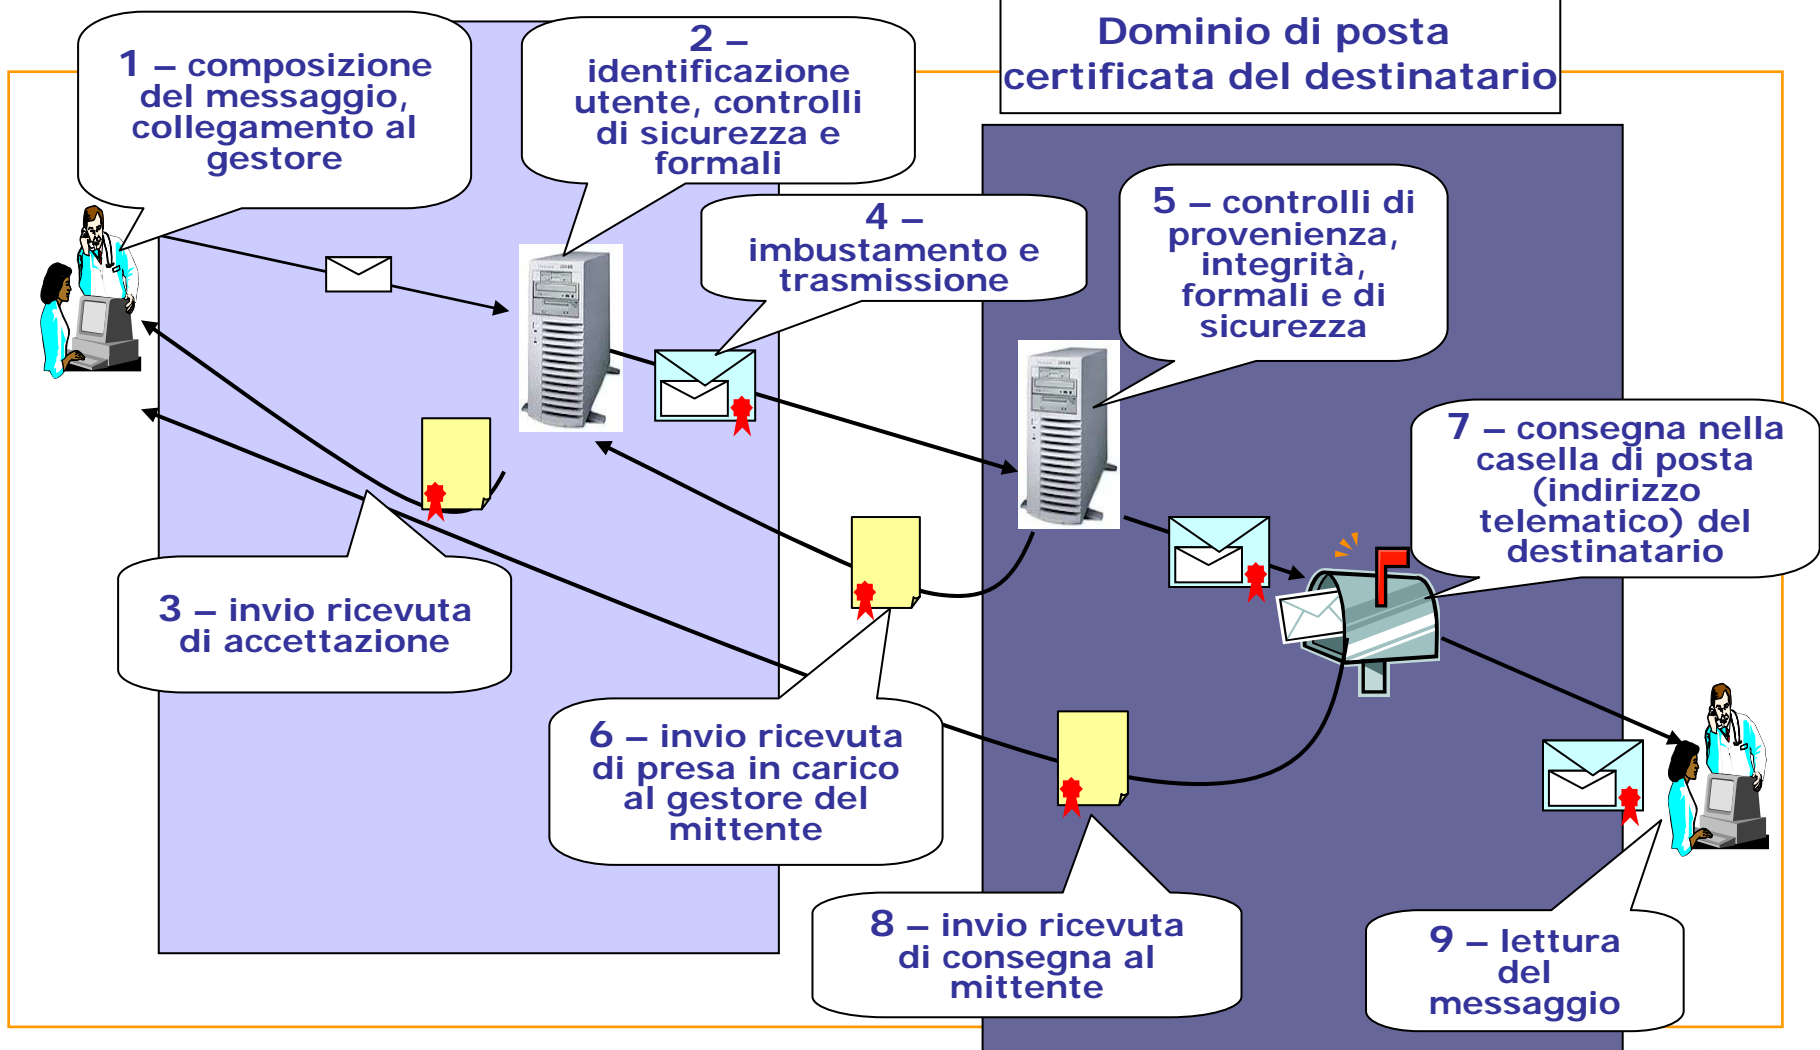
Dominio di posta certificata del destinatario

1 – composizione del messaggio, collegamento al gestore

2 – identificazione utente, controlli di sicurezza e formali

4 – imbustamento e trasmissione

5 – controlli di provenienza, integrità, formali e di sicurezza

7 – consegna nella casella di posta (indirizzo telematico) del destinatario

3 – invio ricevuta di accettazione

6 – invio ricevuta di presa in carico al gestore del mittente

8 – invio ricevuta di consegna al mittente

9 – lettura del messaggio